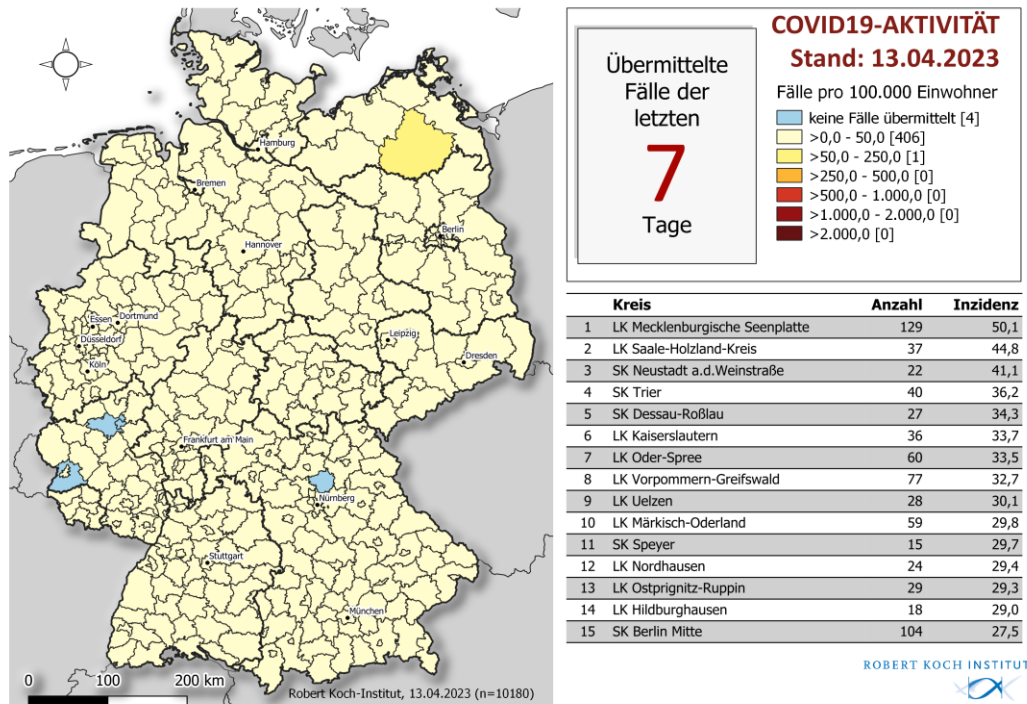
Hamburg
Bremen
Hannover
Berlin
Essen
Dortmund
Düsseldorf
Köln
Leipzig
Dresden
Frankfurt am Main
Nürnberg
Stuttgart
München

0 100 200 km

Robert Koch-Institut, 13.04.2023 (n=10180)

Übermittelte Fälle der letzten
7
Tage

COVID19-AKTIVITÄT
Stand: 13.04.2023

Fälle pro 100.000 Einwohner
keine Fälle übermittelt [4]
>0,0 - 50,0 [406]
>50,0 - 250,0 [1]
>250,0 - 500,0 [0]
>500,0 - 1.000,0 [0]
>1.000,0 - 2.000,0 [0]
>2.000,0 [0]

| | Kreis | Anzahl | Inzidenz |
|---|---|---|---|
| 1 | LK Mecklenburgische Seenplatte | 129 | 50,1 |
| 2 | LK Saale-Holzland-Kreis | 37 | 44,8 |
| 3 | SK Neustadt a.d.Weinstraße | 22 | 41,1 |
| 4 | SK Trier | 40 | 36,2 |
| 5 | SK Dessau-Roßlau | 27 | 34,3 |
| 6 | LK Kaiserslautern | 36 | 33,7 |
| 7 | LK Oder-Spree | 60 | 33,5 |
| 8 | LK Vorpommern-Greifswald | 77 | 32,7 |
| 9 | LK Uelzen | 28 | 30,1 |
| 10 | LK Märkisch-Oderland | 59 | 29,8 |
| 11 | SK Speyer | 15 | 29,7 |
| 12 | LK Nordhausen | 24 | 29,4 |
| 13 | LK Ostprignitz-Ruppin | 29 | 29,3 |
| 14 | LK Hildburghausen | 18 | 29,0 |
| 15 | SK Berlin Mitte | 104 | 27,5 |

ROBERT KOCH INSTITUT